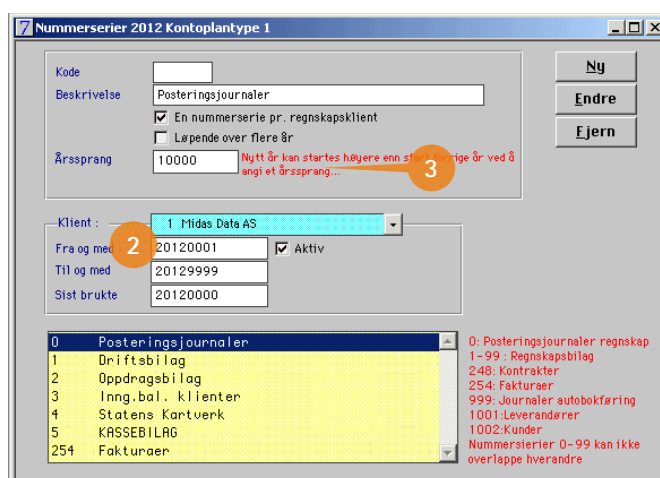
7 Nummerserier 2012 Kontoplantype 1

Kode
Beskrivelse Posteringsjournaler
En nummerserie pr. regnskapsklient
Løpende over flere år
Årssprang 10000 Nytt år kan startes høyere enn står forrige år ved å angi et årssprang...

3

Ny
Endre
Fjern

Klient : 1 Midas Data AS
2
Fra og med 20120001 Aktiv
Til og med 20129999
Sist brukte 20120000

| | |
|---|---|
| 0 | Posteringsjournaler |
| 1 | Driftsbilag |
| 2 | Oppdragsbilag |
| 3 | Inng.bal. klienter |
| 4 | Statens Kartverk |
| 5 | KASSEBILAG |
| 254 | Fakturaer |

0: Posteringsjournaler regnskap
1-99 : Regnskapsbilag
248: Kontrakter
254: Fakturaer
999: Journaler autobokføring
1001:Leverandører
1002:Kunder
Nummerserier 0-99 kan ikke overlappe hverandre